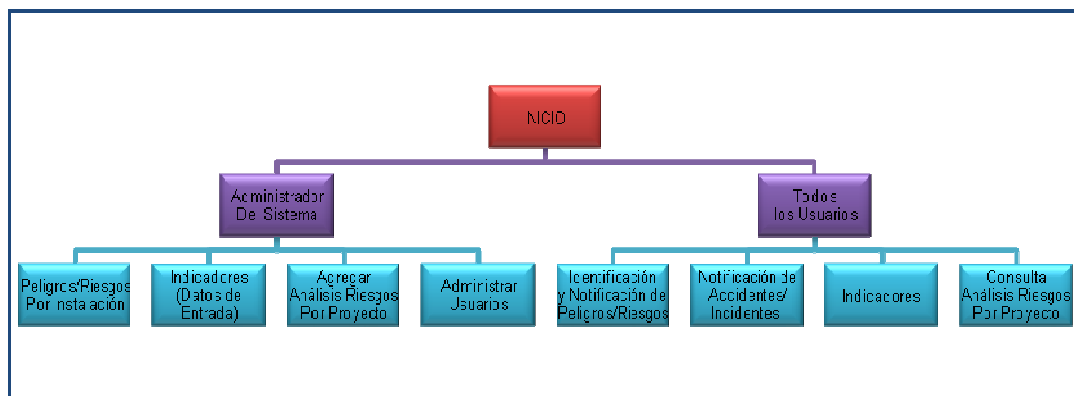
NCID

Administrador De Sistema

Todos los Usuarios

Peligros/Riesgos Por Instalación

Indicadores (Datos de Entrada)

Agregar Análisis Riesgos Por Proyecto

Administrar Usuarios

Identificación y Notificación de Peligros/Riesgos

Notificación de Accidentes/ Incidentes

Indicadores

Consulta Análisis Riesgos Por Proyecto